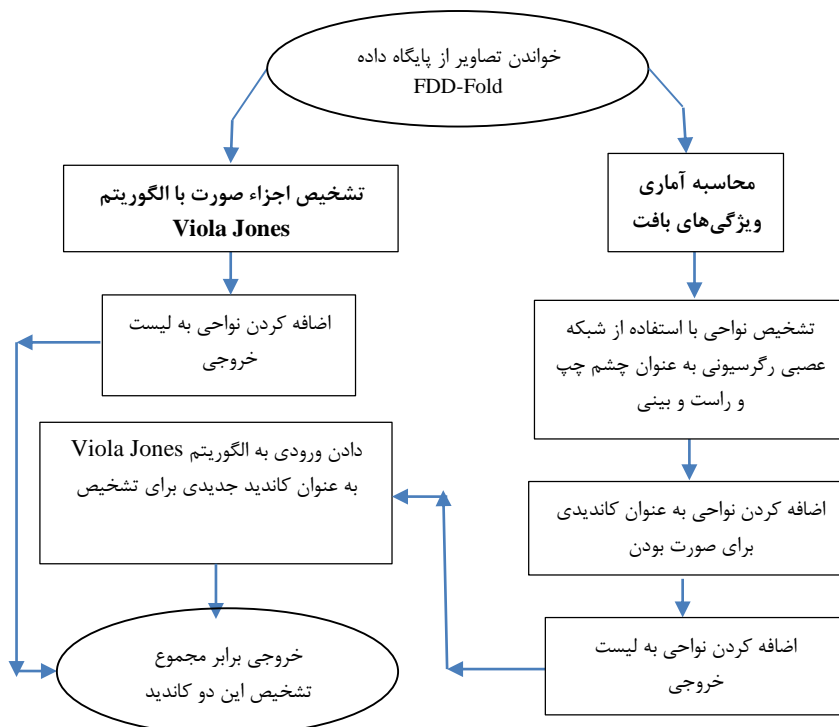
خواندن تصاویر از پایگاه داده FDD-Fold

تشخیص اجزاء صورت با الگوریتم Viola Jones

محاسبه آماری ویژگی‌های بافت

اضافه کردن نواحی به لیست خروجی

تشخیص نواحی با استفاده از شبکه عصبی رگرسیونی به عنوان چشم چپ و راست و بینی

دادن ورودی به الگوریتم Viola Jones به عنوان کاندید جدیدی برای تشخیص

اضافه کردن نواحی به عنوان کاندیدی برای صورت بودن

اضافه کردن نواحی به لیست خروجی

خروجی برابر مجموع تشخیص این دو کاندید